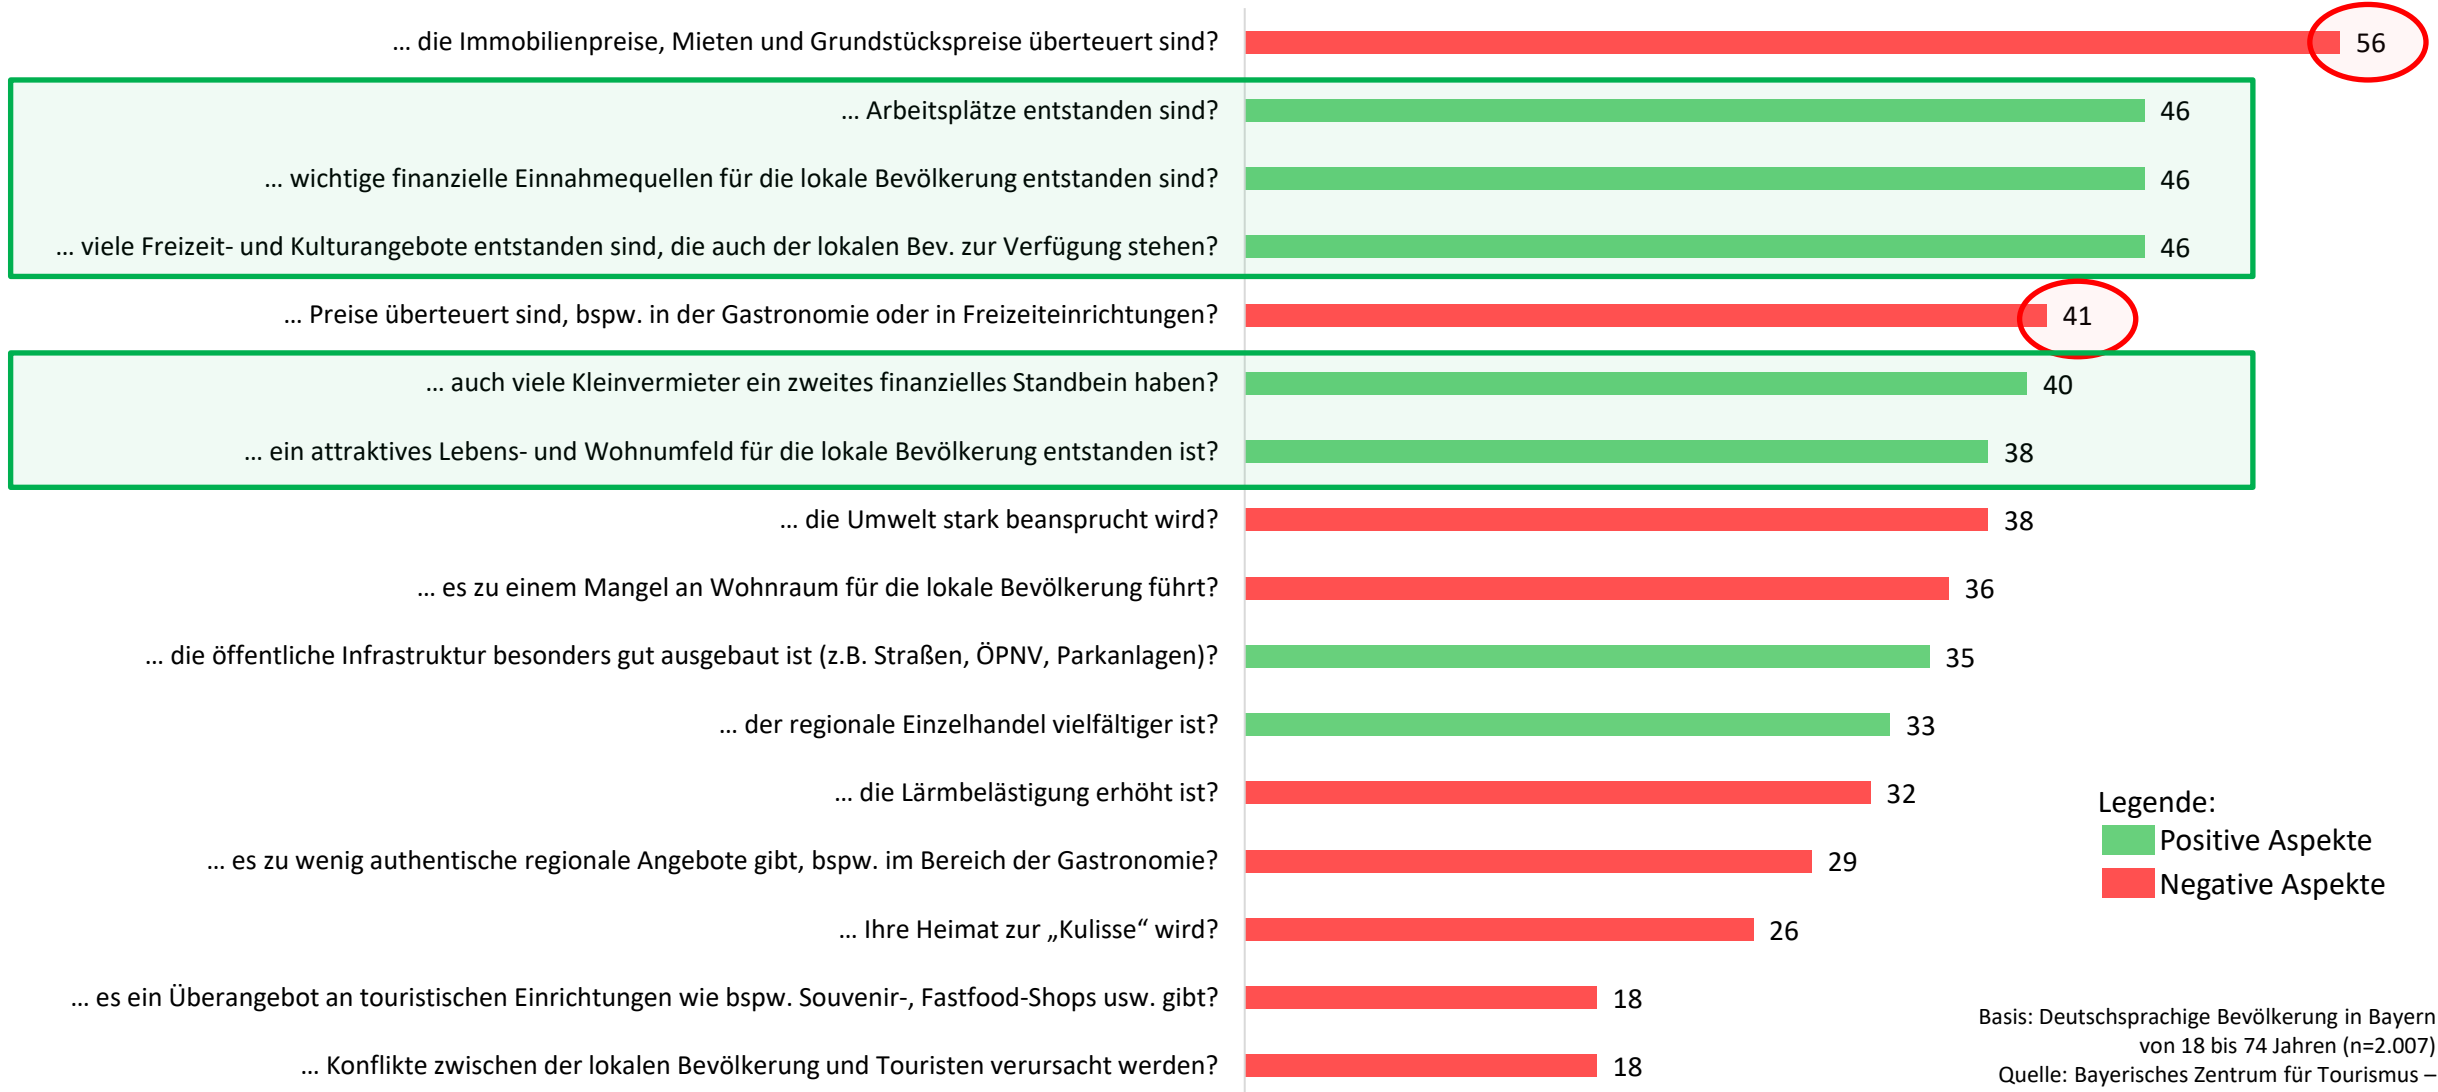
… die Immobilienpreise, Mieten und Grundstückspreise überteuert sind? 56

… Arbeitsplätze entstanden sind? 46

… wichtige finanzielle Einnahmequellen für die lokale Bevölkerung entstanden sind? 46

… viele Freizeit- und Kulturangebote entstanden sind, die auch der lokalen Bev. zur Verfügung stehen? 46

… Preise überteuert sind, bspw. in der Gastronomie oder in Freizeiteinrichtungen? 41

… auch viele Kleinvermieter ein zweites finanzielles Standbein haben? 40

… ein attraktives Lebens- und Wohnumfeld für die lokale Bevölkerung entstanden ist? 38

… die Umwelt stark beansprucht wird? 38

… es zu einem Mangel an Wohnraum für die lokale Bevölkerung führt? 36

… die öffentliche Infrastruktur besonders gut ausgebaut ist (z.B. Straßen, ÖPNV, Parkanlagen)? 35

… der regionale Einzelhandel vielfältiger ist? 33

… die Lärmbelästigung erhöht ist? 32

… es zu wenig authentische regionale Angebote gibt, bspw. im Bereich der Gastronomie? 29

… Ihre Heimat zur „Kulisse“ wird? 26

… es ein Überangebot an touristischen Einrichtungen wie bspw. Souvenir-, Fastfood-Shops usw. gibt? 18

… Konflikte zwischen der lokalen Bevölkerung und Touristen verursacht werden? 18

Legende:
Positive Aspekte
Negative Aspekte

Basis: Deutschsprachige Bevölkerung in Bayern von 18 bis 74 Jahren (n=2.007)
Quelle: Bayerisches Zentrum für Tourismus –